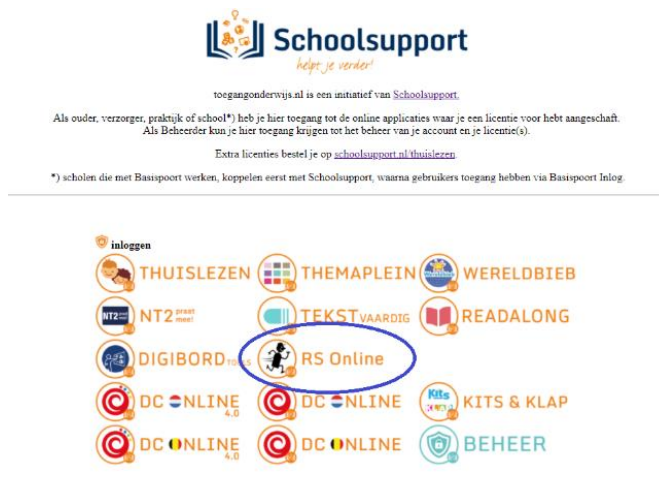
Schoolsupport
helpt je verder!

toegangonderwijs.nl is een initiatief van Schoolsupport.

Als ouder, verzorger, praktijk of school*) heb je hier toegang tot de online applicaties waar je een licentie voor hebt aangeschaft. Als Beheerder kun je hier toegang krijgen tot het beheer van je account en je licentie(s).

Extra licenties bestel je op schoolsupport.nl/thuislezen.

*) scholen die met Basispoort werken, koppelen eerst met Schoolsupport, waarna gebruikers toegang hebben via Basispoort Inlog.

inloggen

THUISLEZEN
THEMAPLEIN
WERELDBIEB
NT2 praat mee!
TEKSTVAARDIG
READALONG
DIGIBORD TOOLS
RS Online
DC ONLINE 4.0
DC ONLINE
KITS & KLAP
DC ONLINE 4.0
DC ONLINE
BEHEER